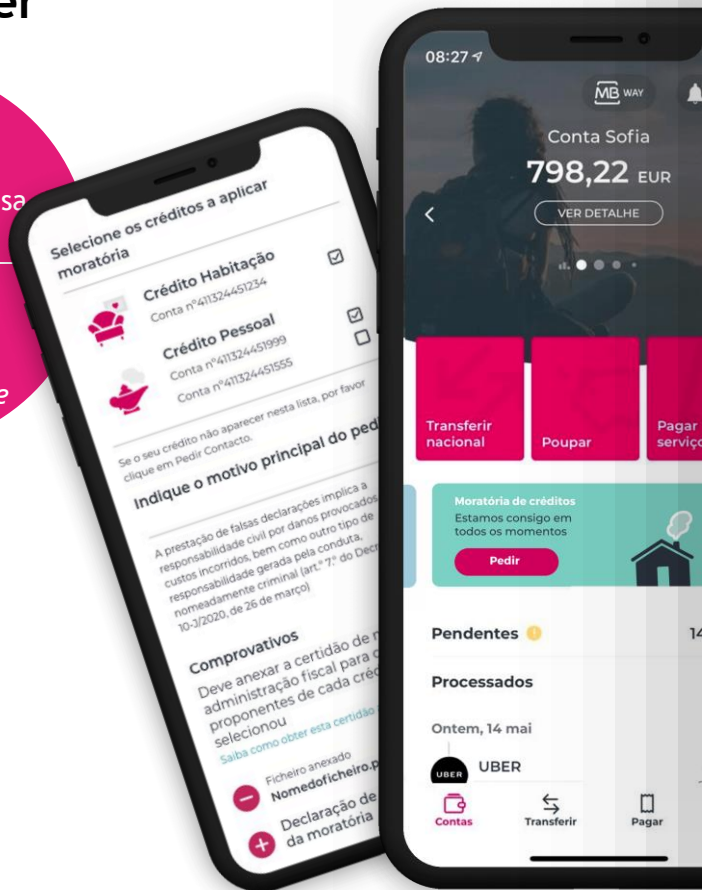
ber

sa

e

Selecione os créditos a aplicar moratória

Crédito Habitação
Conta nº411324451234

Crédito Pessoal
Conta nº411324451999
Conta nº411324451555

Se o seu crédito não aparecer nesta lista, por favor clique em Pedir Contacto.

Indique o motivo principal do ped

A prestação de falsas declarações implica a responsabilidade civil por danos provocados, custos incorridos, bem como outro tipo de responsabilidade gerada pela conduta, nomeadamente criminal (art.º 7º do Decr 10-J/2020, de 26 de março)

Comprovativos
Deve anexar a certidão de n administração fiscal para c proponentes de cada créd selecionou
Saiba como obter esta certidão

Ficheiro anexado
Nomedoficheiro.p

Declaração de da moratória

08:27
MB WAY
Conta Sofia
798,22 EUR
VER DETALHE

Transferir nacional
Poupar
Pagar serviço

Moratória de créditos
Estamos consigo em todos os momentos
Pedir

Pendentes
14

Processados

Ontem, 14 mai

UBER
UBER

Contas
Transferir
Pagar